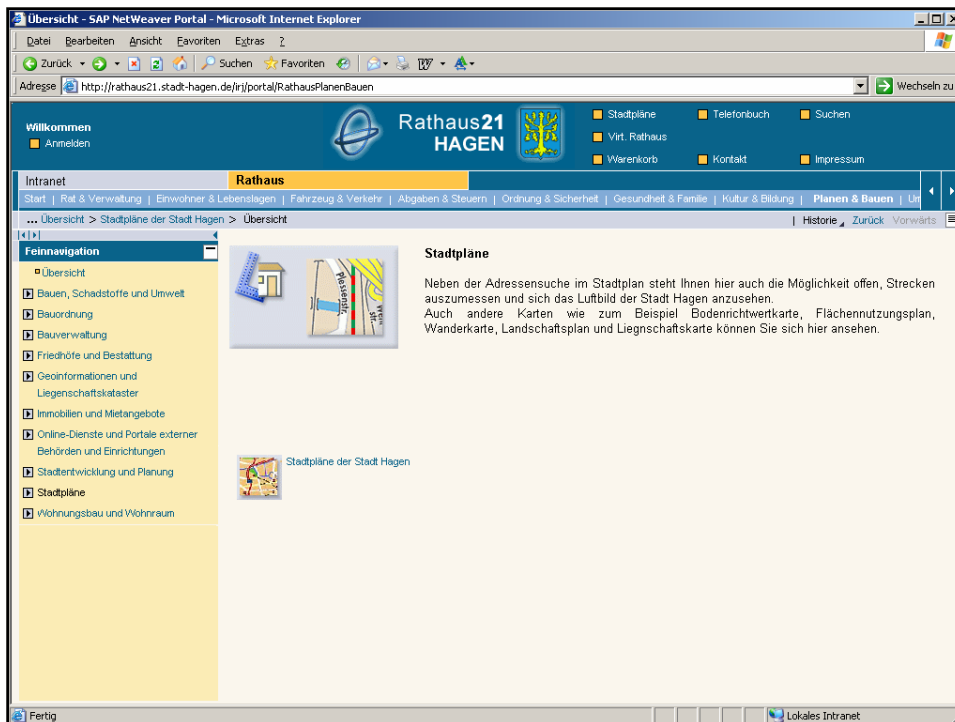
Übersicht - SAP NetWeaver Portal - Microsoft Internet Explorer

Datei Bearbeiten Ansicht Favoriten Extras ?

Zurück Suchen Favoriten

Adresse http://rathaus21.stadt-hagen.de/irj/portal/RathausPlanenBauen

Wechseln zu

Willkommen
Anmelden

Rathaus21 HAGEN

Stadtpläne
Telefonbuch
Suchen
Virt. Rathaus
Warenkorb
Kontakt
Impressum

Intranet
Rathaus

Start | Rat & Verwaltung | Einwohner & Lebenslagen | Fahrzeug & Verkehr | Abgaben & Steuern | Ordnung & Sicherheit | Gesundheit & Familie | Kultur & Bildung | Planen & Bauen | Um

... Übersicht > Stadtpläne der Stadt Hagen > Übersicht

| Historie Zurück Vorwärts

Feinnavigation

Übersicht
Bauen, Schadstoffe und Umwelt
Bauordnung
Bauverwaltung
Friedhöfe und Bestattung
Geoinformationen und Liegenschaftskataster
Immobilien und Mietangebote
Online-Dienste und Portale externer Behörden und Einrichtungen
Stadtentwicklung und Planung
Stadtpläne
Wohnungsbau und Wohnraum

Plessenstr.
Wein str.

Stadtpläne

Neben der Adressensuche im Stadtplan steht Ihnen hier auch die Möglichkeit offen, Strecken auszumessen und sich das Luftbild der Stadt Hagen anzusehen.
Auch andere Karten wie zum Beispiel Bodenrichtwertkarte, Flächennutzungsplan, Wanderkarte, Landschaftsplan und Liegnschaftskarte können Sie sich hier ansehen.

Stadtpläne der Stadt Hagen

Fertig

Lokales Intranet